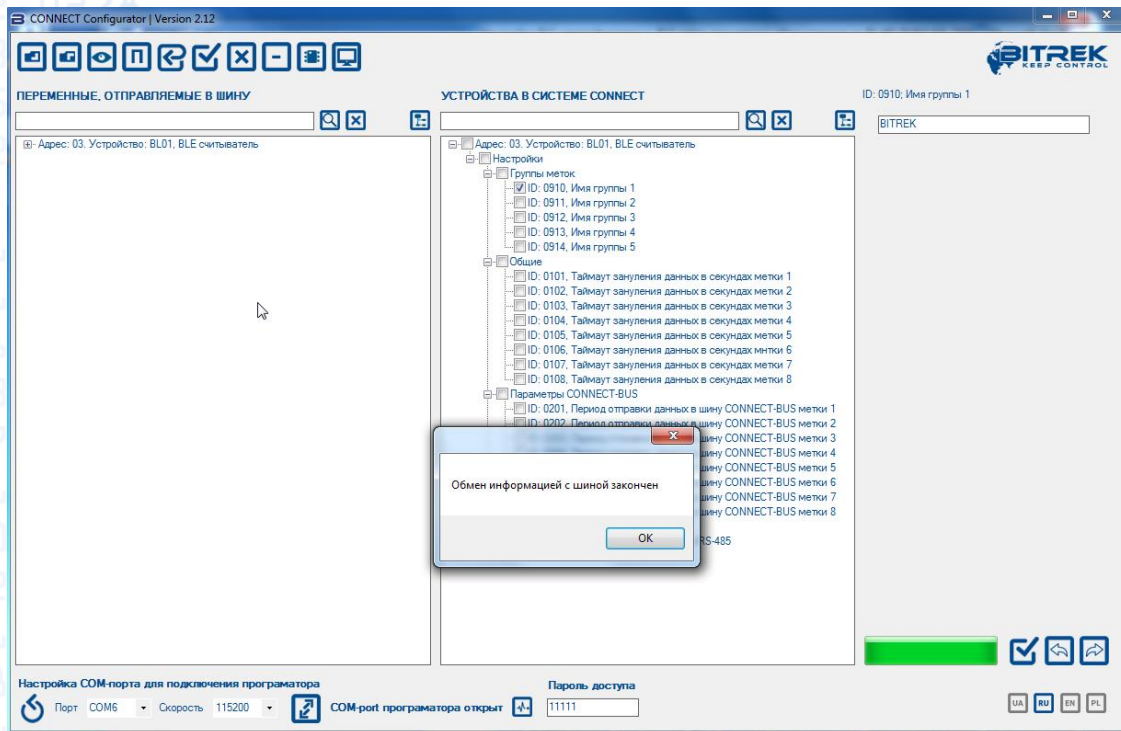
CONNECT Configurator | Version 2.12

BITREK KEEP CONTROL

ПЕРЕМЕННЫЕ, ОТПРАВЛЯЕМЫЕ В ШИНУ

Адрес: 03. Устройство: BL01, BLE считыватель

УСТРОЙСТВА В СИСТЕМЕ CONNECT

Адрес: 03. Устройство: BL01, BLE считыватель
Настройки
Группы меток
ID: 0910, Имя группы 1
ID: 0911, Имя группы 2
ID: 0912, Имя группы 3
ID: 0913, Имя группы 4
ID: 0914, Имя группы 5
Общие
ID: 0101, Таймаут зануления данных в секундах метки 1
ID: 0102, Таймаут зануления данных в секундах метки 2
ID: 0103, Таймаут зануления данных в секундах метки 3
ID: 0104, Таймаут зануления данных в секундах метки 4
ID: 0105, Таймаут зануления данных в секундах метки 5
ID: 0106, Таймаут зануления данных в секундах мнтки 6
ID: 0107, Таймаут зануления данных в секундах метки 7
ID: 0108, Таймаут зануления данных в секундах метки 8
Параметры CONNECT-BUS
ID: 0201, Период отправки данных в шину CONNECT-BUS метки 1
ID: 0202, Период отправки данных в шину CONNECT-BUS метки 2
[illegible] шину CONNECT-BUS метки 3
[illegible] шину CONNECT-BUS метки 4
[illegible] шину CONNECT-BUS метки 5
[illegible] шину CONNECT-BUS метки 6
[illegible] шину CONNECT-BUS метки 7
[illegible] шину CONNECT-BUS метки 8
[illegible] RS-485

Обмен информацией с шиной закончен
OK

ID: 0910; Имя группы 1
BITREK

Настройка COM-порта для подключения програматора
Порт COM6 Скорость 115200
COM-port програматора открыт
Пароль доступа
11111
UA RU EN PL